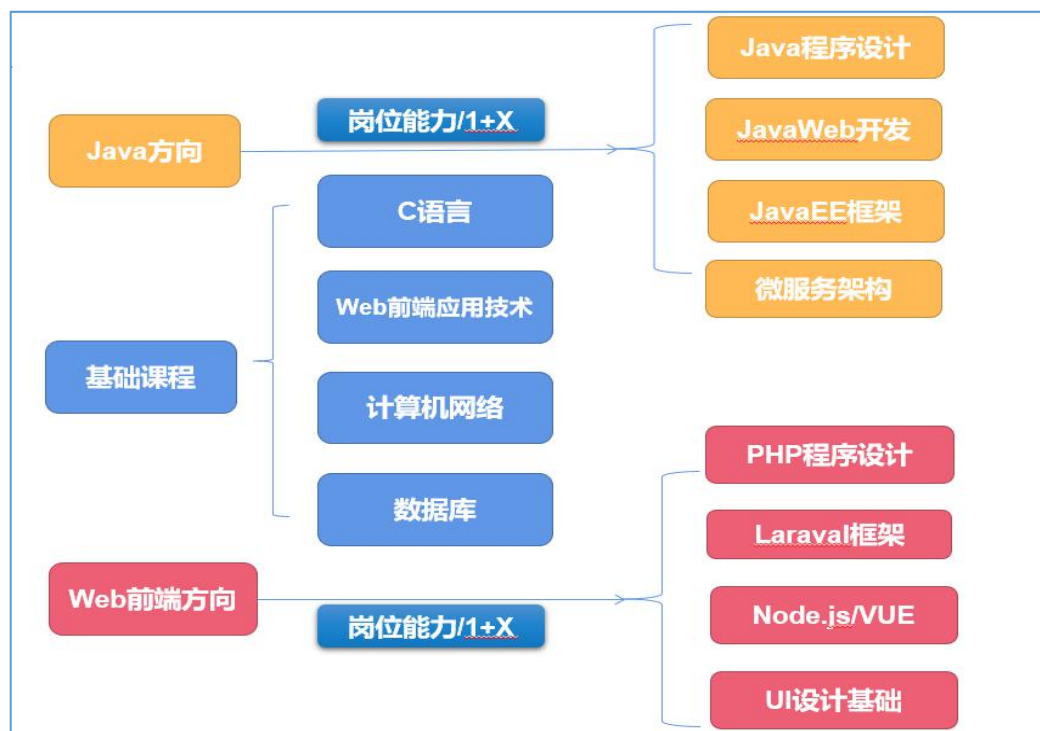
Java方向

岗位能力/1+X

Java程序设计

JavaWeb开发

JavaEE框架

微服务架构

基础课程

C语言

Web前端应用技术

计算机网络

数据库

Web前端方向

岗位能力/1+X

PHP程序设计

Laraval框架

Node.js/VUE

UI设计基础